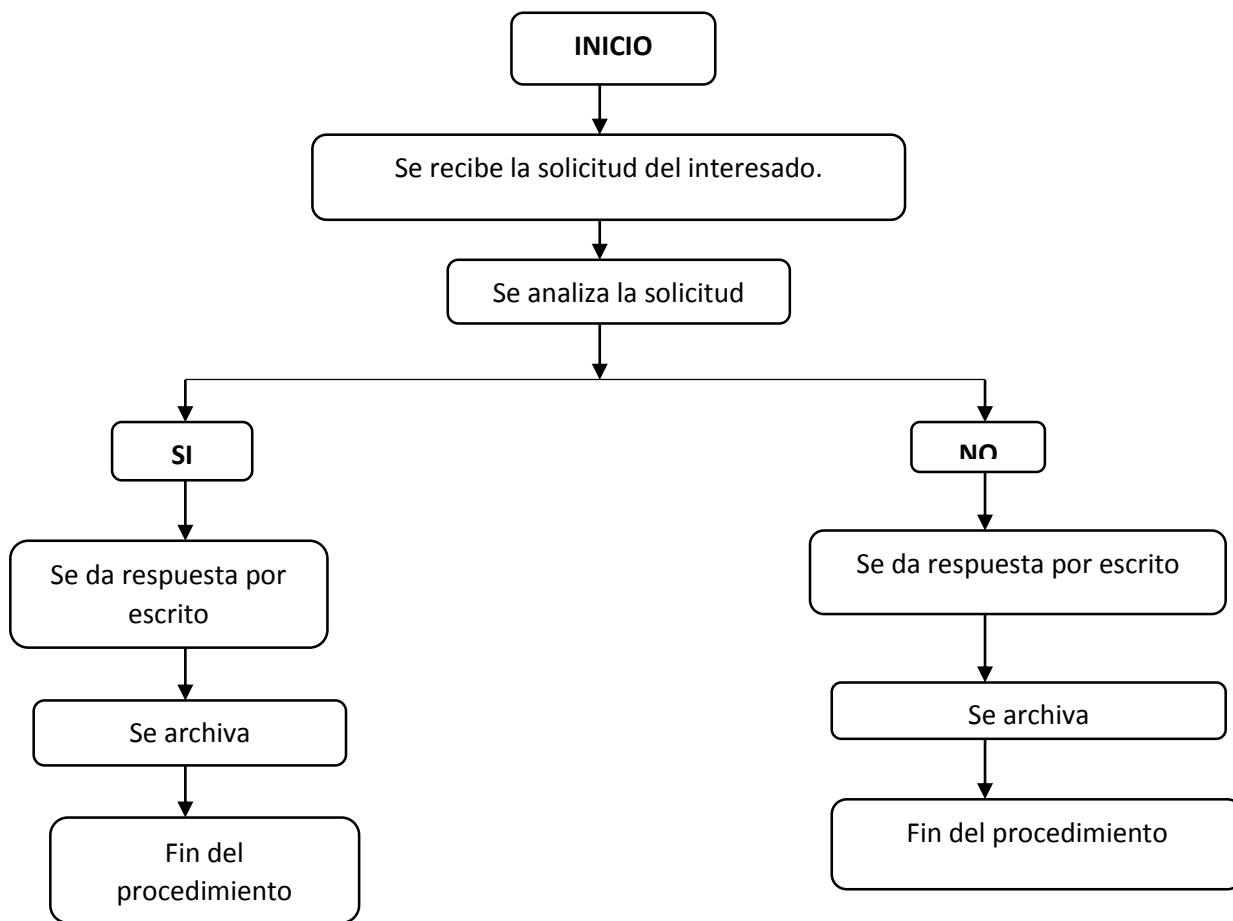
INICIO

Se recibe la solicitud del interesado.

Se analiza la solicitud

SI

Se da respuesta por escrito

Se archiva

Fin del procedimiento

NO

Se da respuesta por escrito

Se archiva

Fin del procedimiento